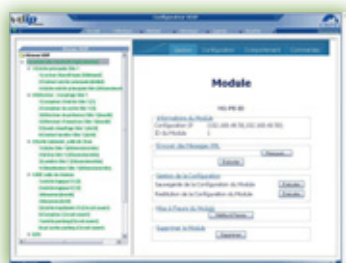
Configurateur WSM

Module

Informations du Module

Configuration IP

ID du Module

Envoyer des Messages XML

Parcourir...

Exécuter

Gestion de la Configuration

Sauvegarde de la Configuration du Module

Exécuter

Restitution de la Configuration du Module

Exécuter

Mise à Niveau du Module

Exécuter

Supprimer le Module

Supprimer

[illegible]